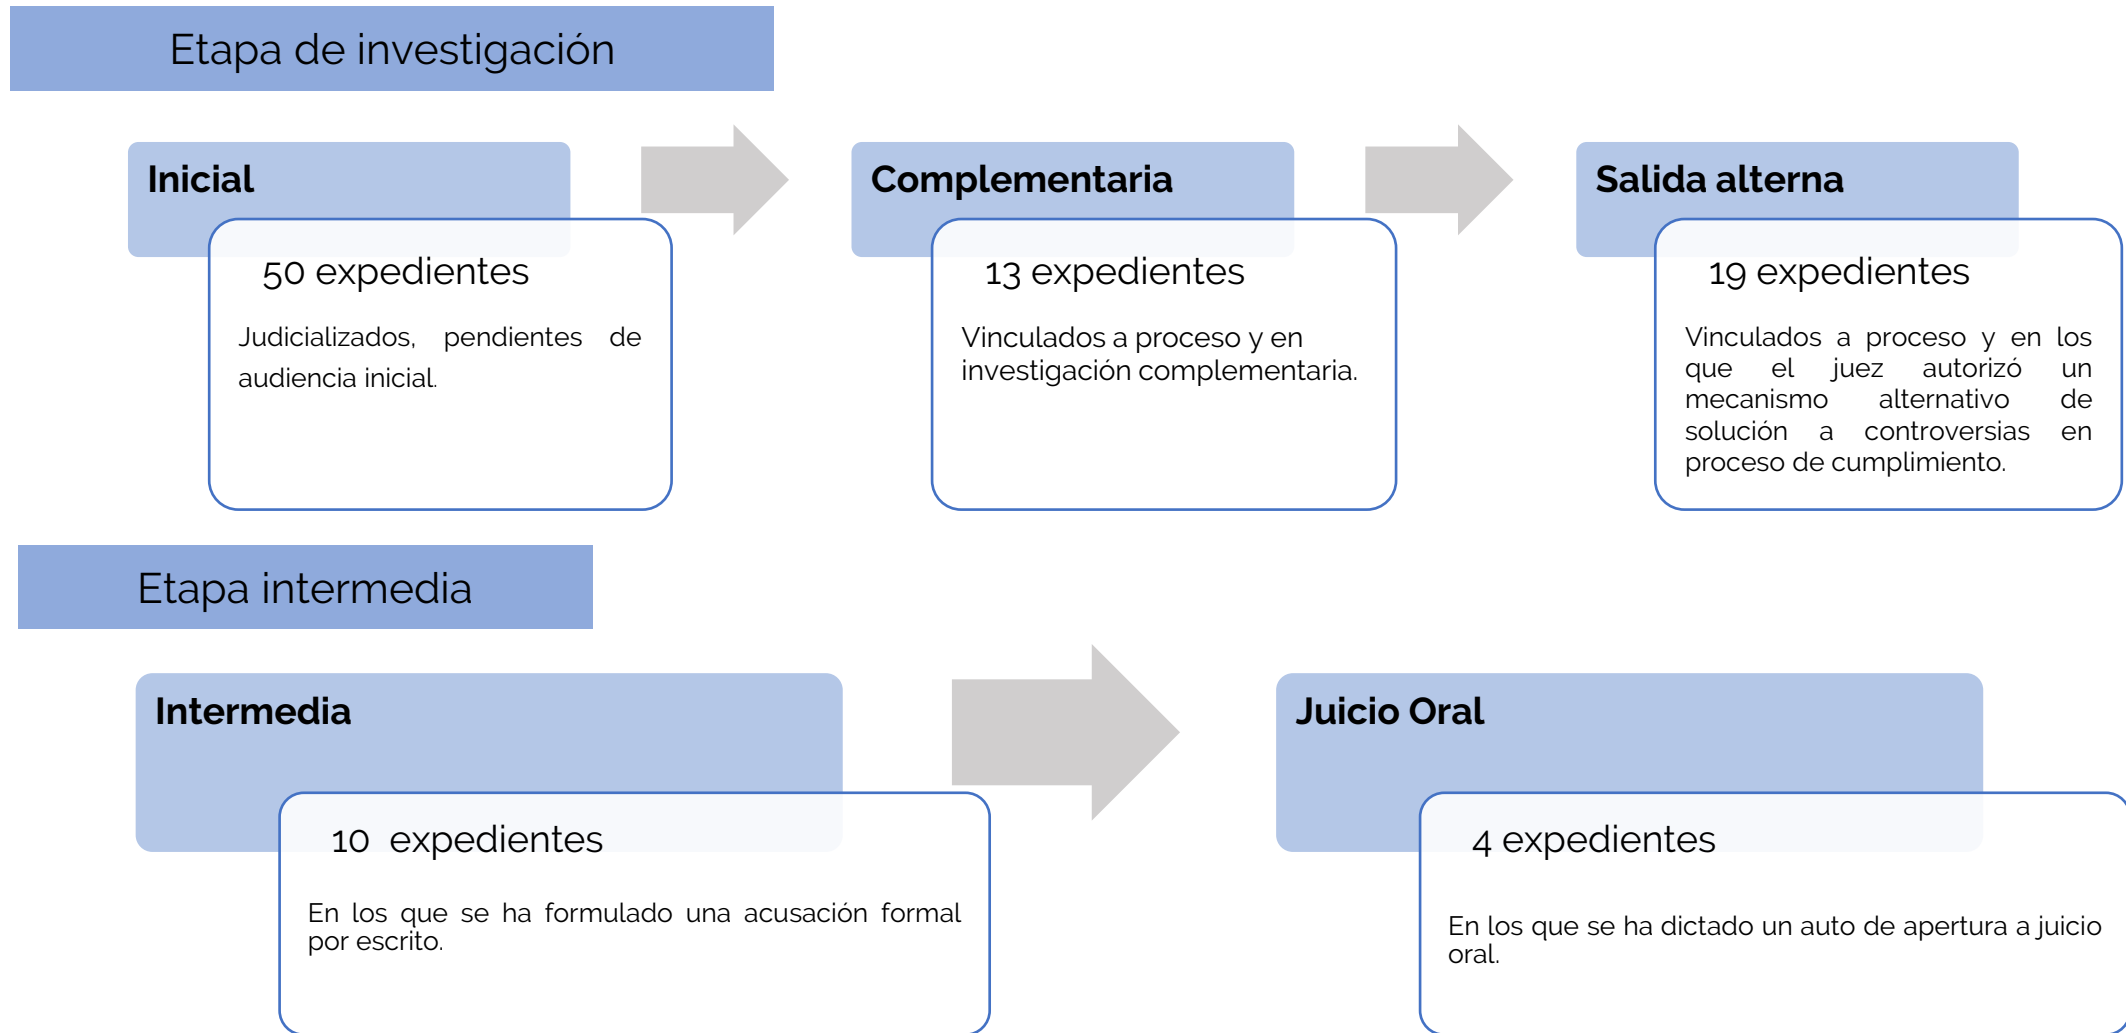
Etapa de investigación

Inicial

50 expedientes

Judicializados, pendientes de audiencia inicial.

Complementaria

13 expedientes

Vinculados a proceso y en investigación complementaria.

Salida alterna

19 expedientes

Vinculados a proceso y en los que el juez autorizó un mecanismo alternativo de solución a controversias en proceso de cumplimiento.

Etapa intermedia

Intermedia

10 expedientes

En los que se ha formulado una acusación formal por escrito.

Juicio Oral

4 expedientes

En los que se ha dictado un auto de apertura a juicio oral.